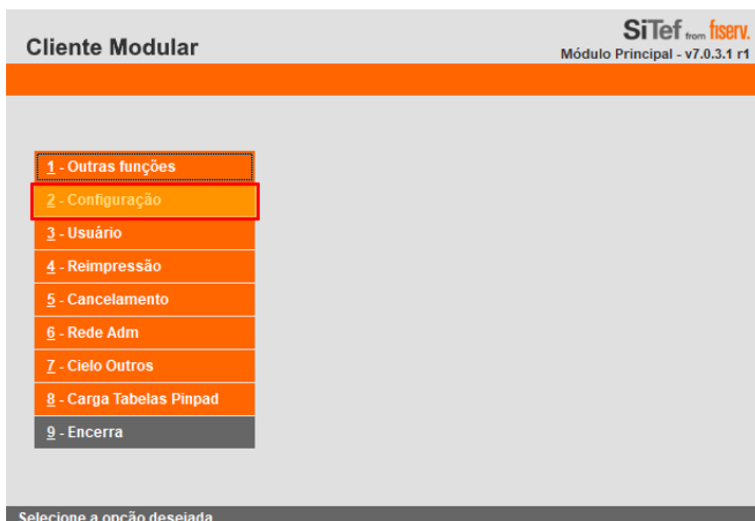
Cliente Modular

SiTef from fiserv.
Módulo Principal - v7.0.3.1 r1

1 - Outras funções
2 - Configuração
3 - Usuário
4 - Reimpressão
5 - Cancelamento
6 - Rede Adm
7 - Cielo Outros
8 - Carga Tabelas Pinpad
9 - Encerra

Selecione a opção desejada